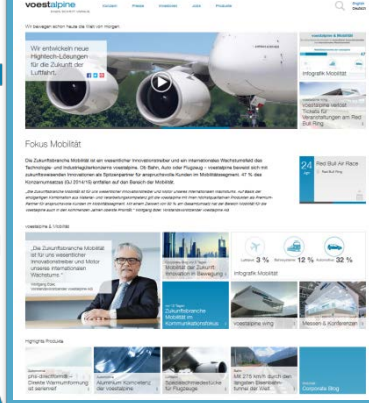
voestalpine

Konzern Presse Investoren Jobs Produkte English Deutsch

Wir bewegen schon heute die Welt von morgen

Wir entwickeln neue Hightech-Lösungen für die Zukunft der Luftfahrt.

voestalpine & Mobilität

Infografik Mobilität

voestalpine verlost Tickets für Veranstaltungen am Red Bull Ring

Fokus Mobilität

Die Zukunftsbranche Mobilität ist ein wesentlicher Innovationstreiber und ein internationales Wachstumsfeld des Technologie- und Industriegüterkonzerns voestalpine. Ob Bahn, Auto oder Flugzeug – voestalpine beweist sich mit zukunftsweisenden Innovationen als Spitzenpartner für anspruchsvolle Kunden im Mobilitätssegment. 47 % des Konzernumsatzes (GJ 2014/15) entfallen auf den Bereich der Mobilität.

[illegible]

24 Red Bull Air Race

voestalpine & Mobilität

„Die Zukunftsbranche Mobilität ist für uns wesentlicher Innovationstreiber und Motor unseres internationalen Wachstums."

Wolfgang Eder

Mobilität der Zukunft: Innovation in Bewegung

Luftfahrt 3 % Nutzfahrzeuge 12 % Automotive 32 %

Zukunftsbranche Mobilität im Kommunikationsfokus

voestalpine wing

Messen & Konferenzen

Highlights Produkte

phs-directform® – Direkte Warmumformung ist serienreif

Aluminium Kompetenz der voestalpine

Spezialschmiedestücke für Flugzeuge

Mit 275 km/h durch den längsten Eisenbahntunnel der Welt

Corporate Blog